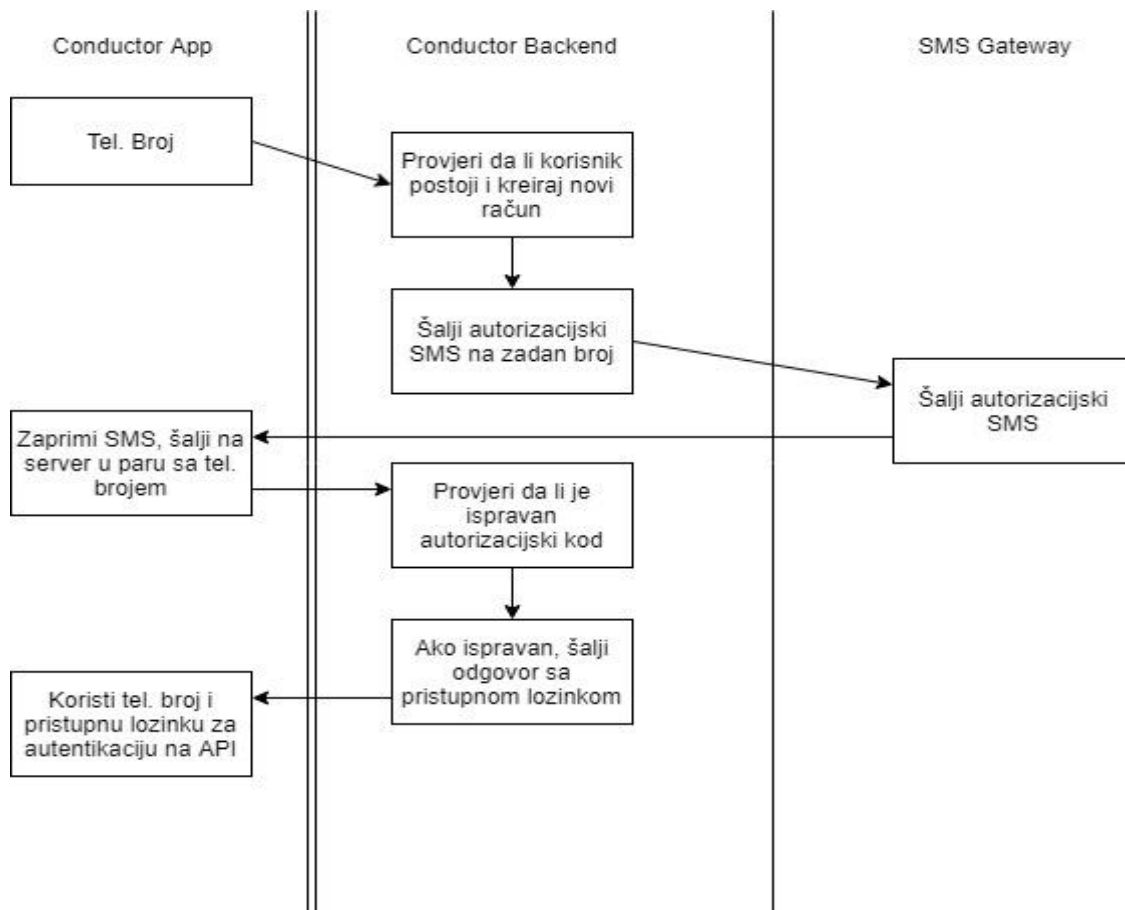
Conductor App

Conductor Backend

SMS Gateway

Tel. Broj

Provjeri da li korisnik postoji i kreiraj novi račun

Šalji autorizacijski SMS na zadan broj

Šalji autorizacijski SMS

Zaprimi SMS, šalji na server u paru sa tel. brojem

Provjeri da li je ispravan autorizacijski kod

Ako ispravan, šalji odgovor sa pristupnom lozinkom

Koristi tel. broj i pristupnu lozinku za autentikaciju na API